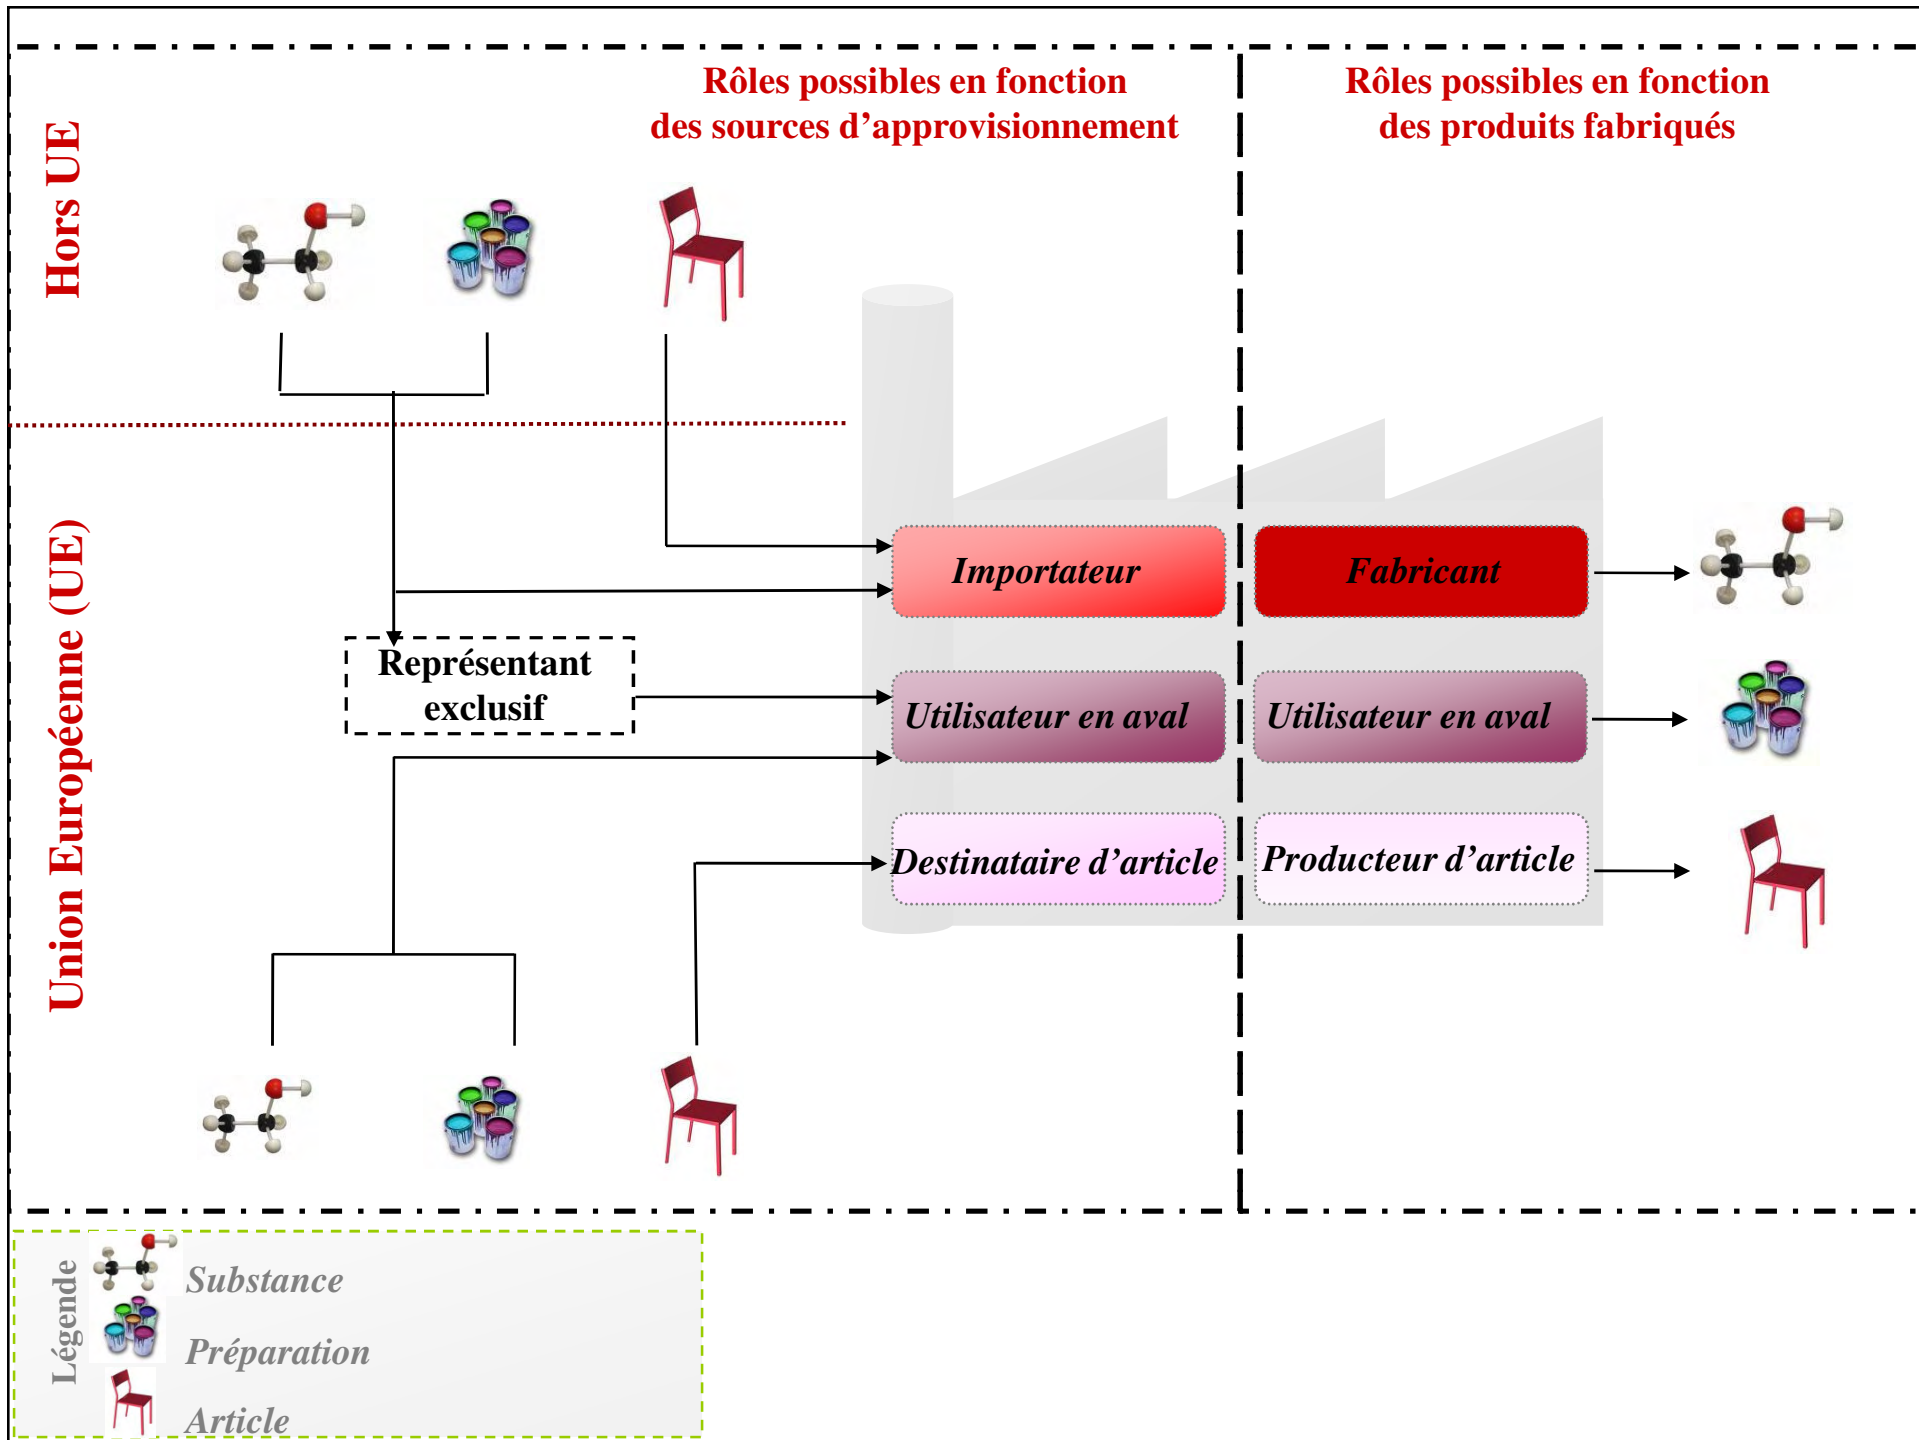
Hors UE

Rôles possibles en fonction des sources d'approvisionnement

Rôles possibles en fonction des produits fabriqués

Union Européenne (UE)

Importateur

Fabricant

Représentant exclusif

Utilisateur en aval

Utilisateur en aval

Destinataire d'article

Producteur d'article

Légende

Substance

Préparation

Article